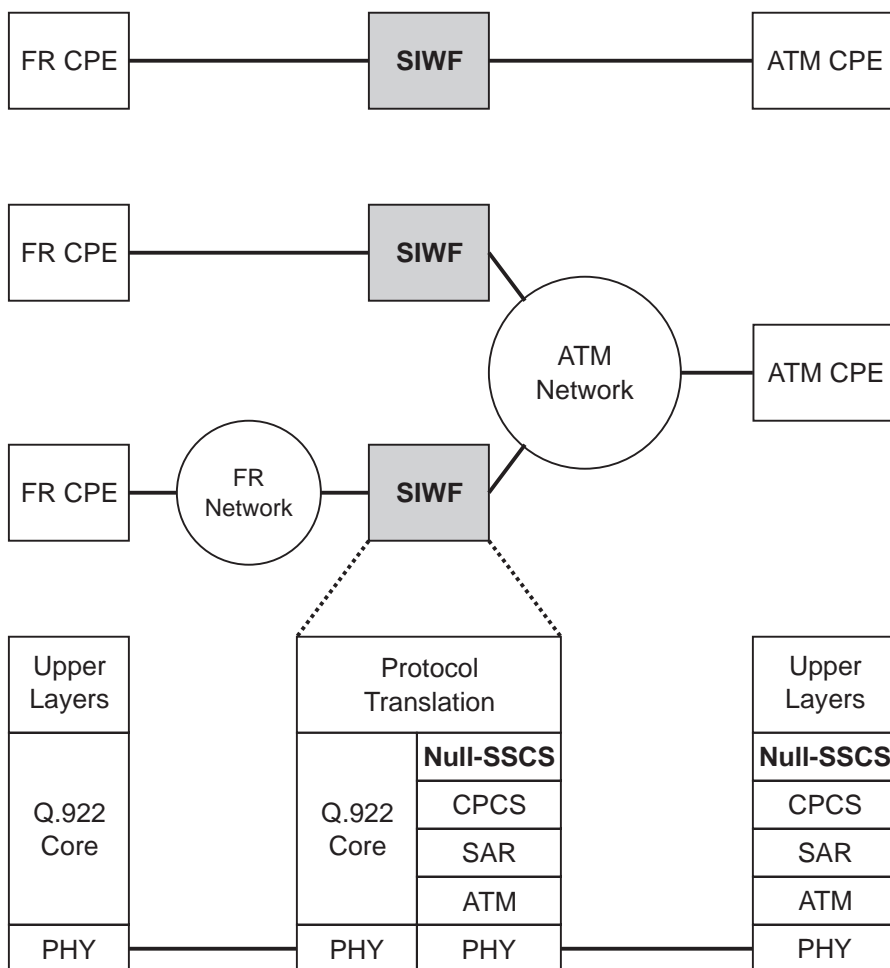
FR CPE

SIWF

ATM CPE

FR CPE

SIWF

ATM Network

ATM CPE

FR CPE

FR Network

SIWF

Upper Layers

Q.922 Core

PHY

Protocol Translation

Q.922 Core

Null-SSCS

CPCS

SAR

ATM

PHY

PHY

Upper Layers

Null-SSCS

CPCS

SAR

ATM

PHY